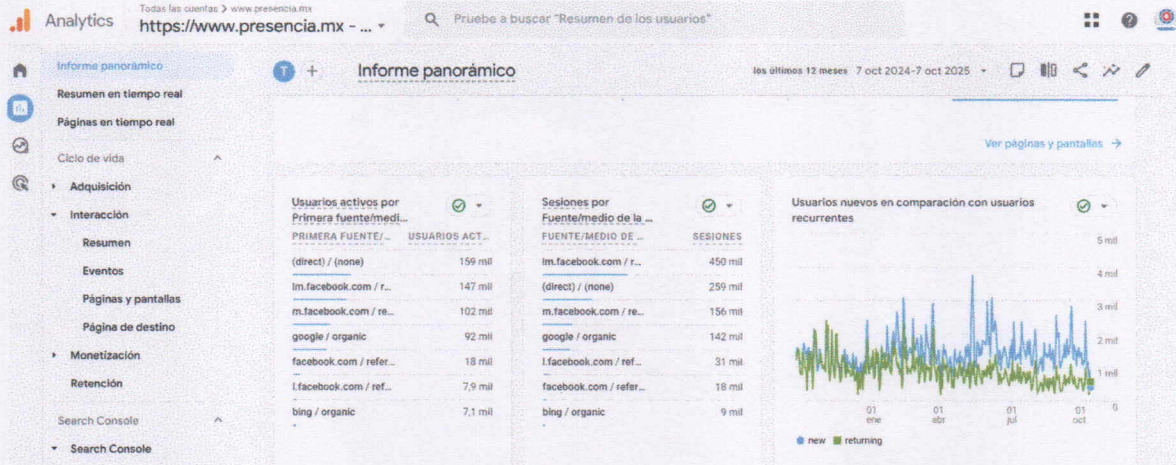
Analytics Todas las cuentas > www.presencia.mx
https://www.presencia.mx - ... ▾

Pruebe a buscar "Resumen de los usuarios"

Informe panorámico
Resumen en tiempo real
Páginas en tiempo real
Ciclo de vida
Adquisición
Interacción
Resumen
Eventos
Páginas y pantallas
Página de destino
Monetización
Retención
Search Console
Search Console

T +
Informe panorámico
los últimos 12 meses 7 oct 2024-7 oct 2025 ▾

Ver páginas y pantallas →

Usuarios activos por Primera fuente/medi...

| PRIMERA FUENTE/... | USUARIOS ACT... |
|---|---|
| (direct) / (none) | 159 mil |
| lm.facebook.com / r... | 147 mil |
| m.facebook.com / re... | 102 mil |
| google / organic | 92 mil |
| facebook.com / refer... | 18 mil |
| l.facebook.com / ref... | 7,9 mil |
| bing / organic | 7,1 mil |

Sesiones por Fuente/medio de la ...

| FUENTE/MEDIO DE ... | SESIONES |
|---|---|
| lm.facebook.com / r... | 450 mil |
| (direct) / (none) | 259 mil |
| m.facebook.com / re... | 156 mil |
| google / organic | 142 mil |
| l.facebook.com / ref... | 31 mil |
| facebook.com / refer... | 18 mil |
| bing / organic | 9 mil |

Usuarios nuevos en comparación con usuarios recurrentes

5 mil
4 mil
3 mil
2 mil
1 mil
0
01 ene
01 abr
01 jul
01 oct
new returning